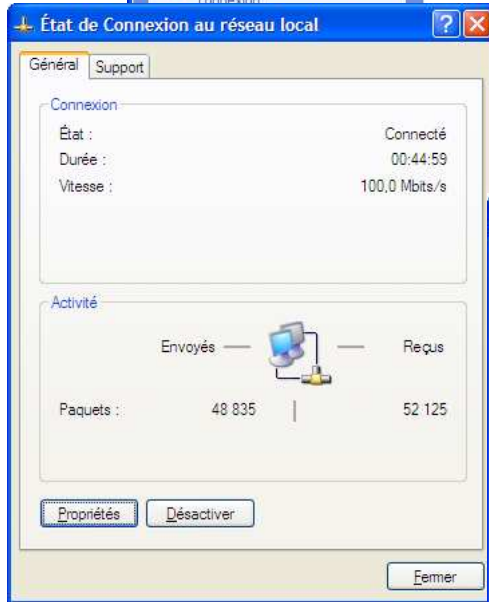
État de Connexion au réseau local

Général | Support

Connexion

État : Connecté
Durée : 00:44:59
Vitesse : 100,0 Mbits/s

Activité

Envoyés — — Reçus

Paquets : 48 835 | 52 125

Propriétés | Désactiver

Fermer